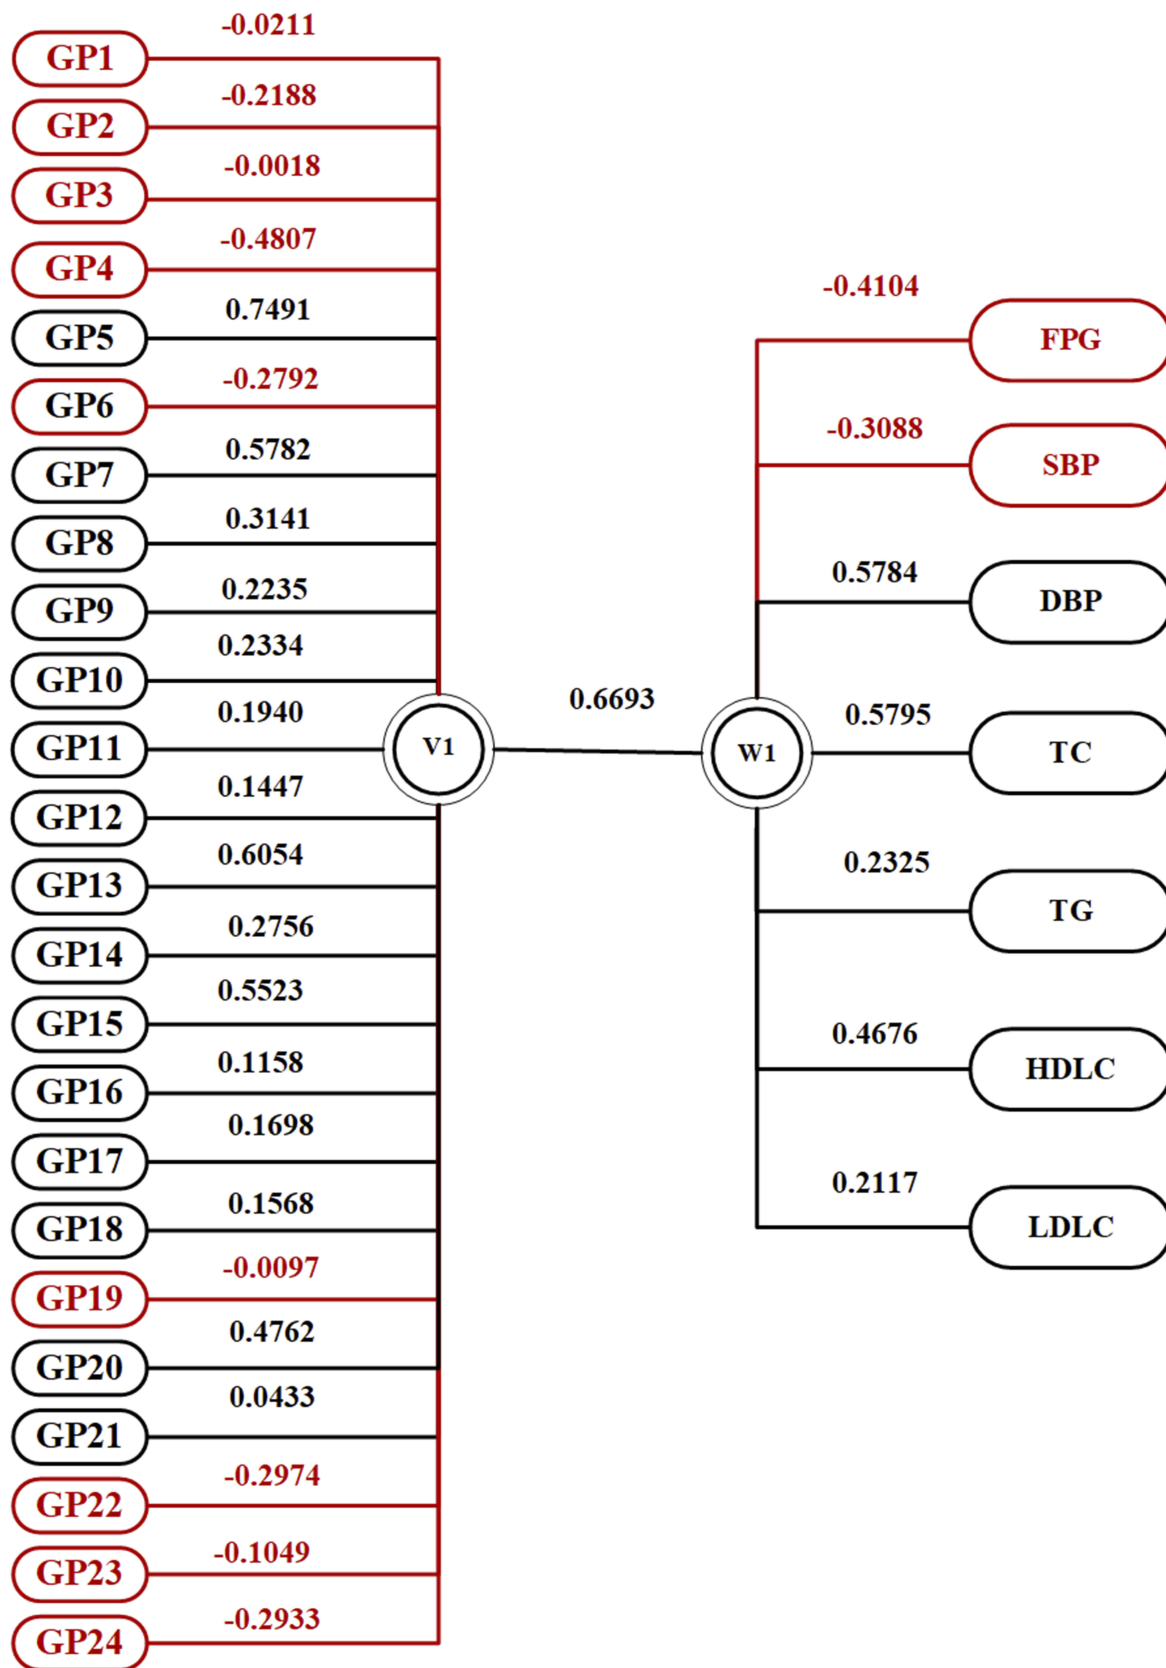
-0.0211
GP1
-0.2188
GP2
-0.0018
GP3
-0.4807
GP4
0.7491
GP5
-0.2792
GP6
0.5782
GP7
0.3141
GP8
0.2235
GP9
0.2334
GP10
0.1940
GP11
0.1447
GP12
0.6054
GP13
0.2756
GP14
0.5523
GP15
0.1158
GP16
0.1698
GP17
0.1568
GP18
-0.0097
GP19
0.4762
GP20
0.0433
GP21
-0.2974
GP22
-0.1049
GP23
-0.2933
GP24

V1
0.6693
W1

-0.4104
FPG
-0.3088
SBP
0.5784
DBP
0.5795
TC
0.2325
TG
0.4676
HDLC
0.2117
LDLC